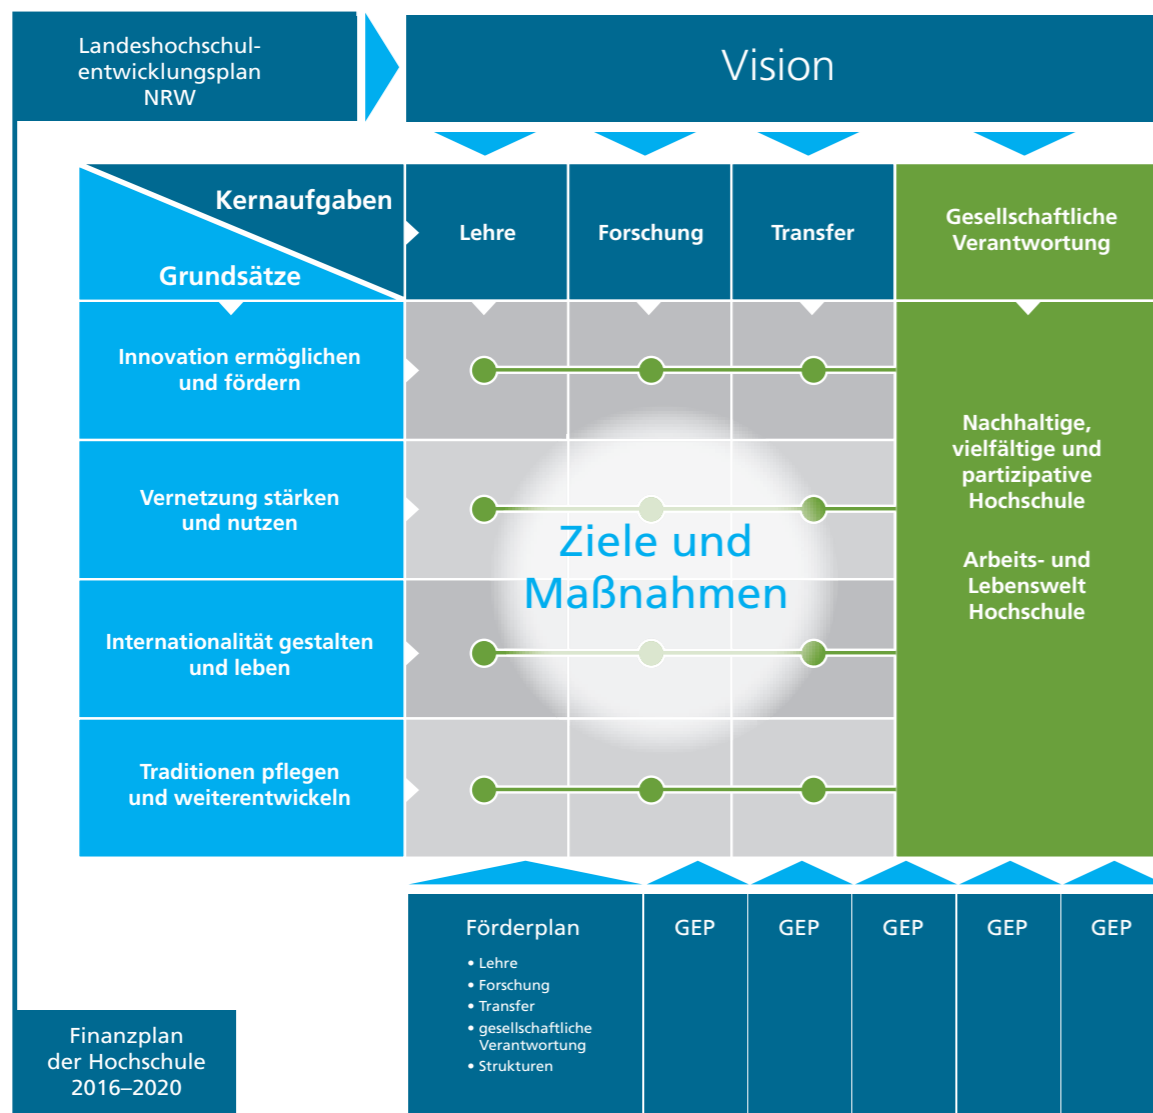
Landeshochschulentwicklungsplan NRW

Vision

Kernaufgaben

Grundsätze

Lehre

Forschung

Transfer

Gesellschaftliche Verantwortung

Innovation ermöglichen und fördern

Vernetzung stärken und nutzen

Internationalität gestalten und leben

Traditionen pflegen und weiterentwickeln

Ziele und Maßnahmen

Nachhaltige, vielfältige und partizipative Hochschule

Arbeits- und Lebenswelt Hochschule

Förderplan
• Lehre
• Forschung
• Transfer
• gesellschaftliche Verantwortung
• Strukturen

GEP

GEP

GEP

GEP

GEP

Finanzplan der Hochschule 2016–2020